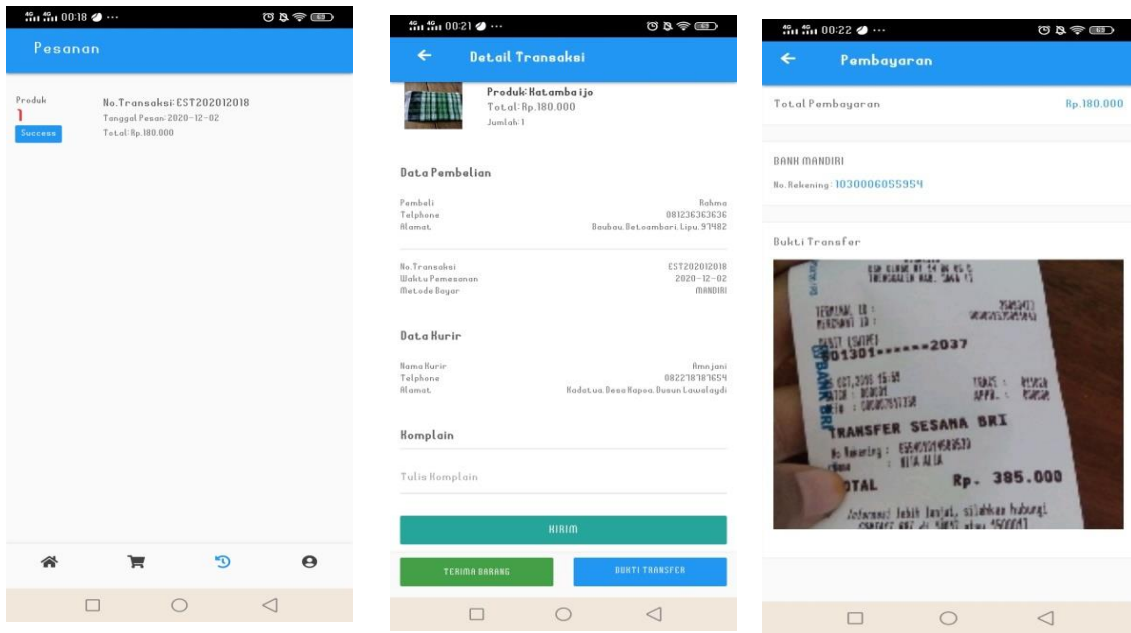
00:18 ···

Pesanan

Produk
1
Success

No.Transaksi: EST202012018
Tanggal Pesan: 2020-12-02
Total: Rp.180.000

00:21 ···

Detail Transaksi

Produk: Katamba ijo
Total: Rp.180.000
Jumlah: 1

Data Pembelian

| | |
|---|---|
| Pembeli | Rahma |
| Telphone | 081236363636 |
| Alamat | Baubau. Batoambari. Lipu. 91482 |

| | |
|---|---|
| No.Transaksi | EST202012018 |
| Waktu Pemesanan | 2020-12-02 |
| Metode Bayar | MANDIRI |

Data Kurir

| | |
|---|---|
| Nama Kurir | Amnjani |
| Telphone | 082218781654 |
| Alamat | Kadatua. Desa Kaposa. Dusun Lawalaydi |

Komplain

Tulis Komplain

KIRIM

TERIMA BARANG

BUKTI TRANSFER

00:22 ···

Pembayaran

Total Pembayaran Rp.180.000

BANK MANDIRI
No. Rekening : 1030006055954

Bukti Transfer

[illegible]
TERMINAL ID :
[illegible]
01301------2037
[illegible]
BANK BRI
TRANSFER SESAMA BRI
No Rekening : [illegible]
Nama : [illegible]
TOTAL Rp. 385.000
Informasi lebih lanjut, silahkan hubungi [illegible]